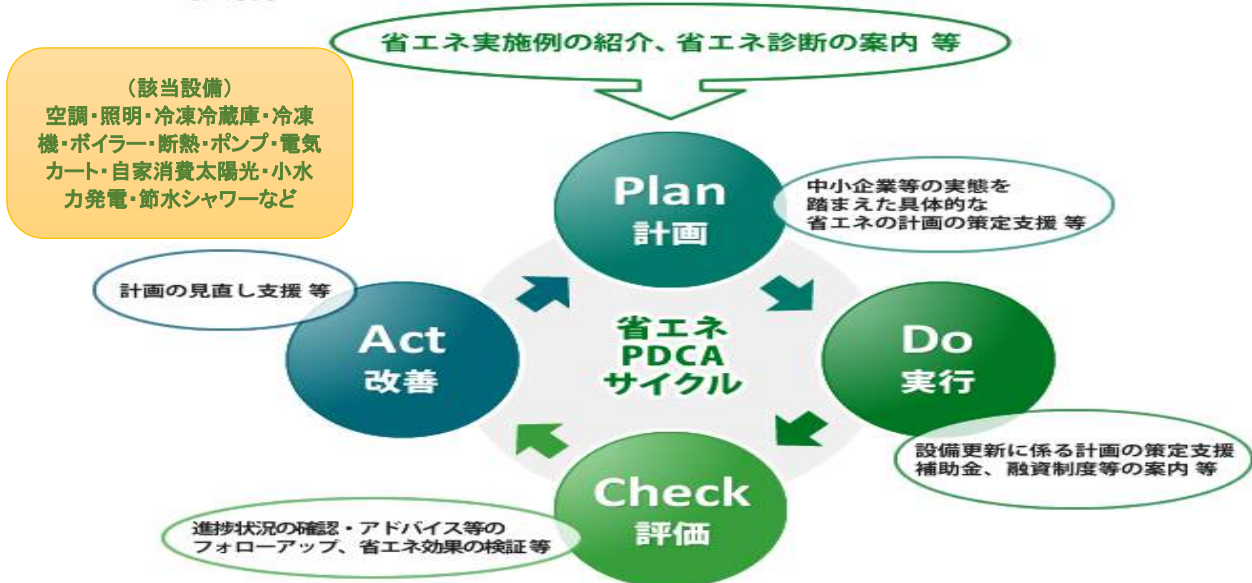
省エネ実施例の紹介、省エネ診断の案内 等

（該当設備）
空調・照明・冷凍冷蔵庫・冷凍機・ボイラー・断熱・ポンプ・電気カート・自家消費太陽光・小水力発電・節水シャワーなど

Plan
計画

中小企業等の実態を踏まえた具体的な省エネの計画の策定支援 等

計画の見直し支援 等

Act
改善

省エネ
PDCA
サイクル

Do
実行

設備更新に係る計画の策定支援
補助金、融資制度等の案内 等

Check
評価

進捗状況の確認・アドバイス等のフォローアップ、省エネ効果の検証等